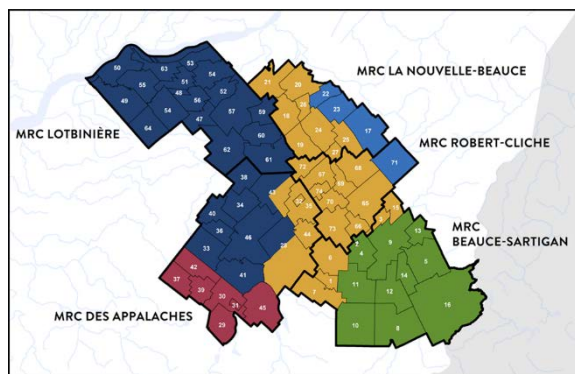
MRC LA NOUVELLE-BEAUCE

MRC LOTBINIÈRE

MRC ROBERT-CLICHE

MRC BEAUCE-SARTIGAN

MRC DES APPALACHES

50 63 53 51 54 55 48 52 49 56 54 47 57 59 64 60 62 61 21 20 22 23 17 18 26 24 25 19 71 38 67 34 40 36 46 33 41 37 42 39 30 31 43 29 44 73 6 7 5 3 4 9 13 11 14 12 15 16 10 8